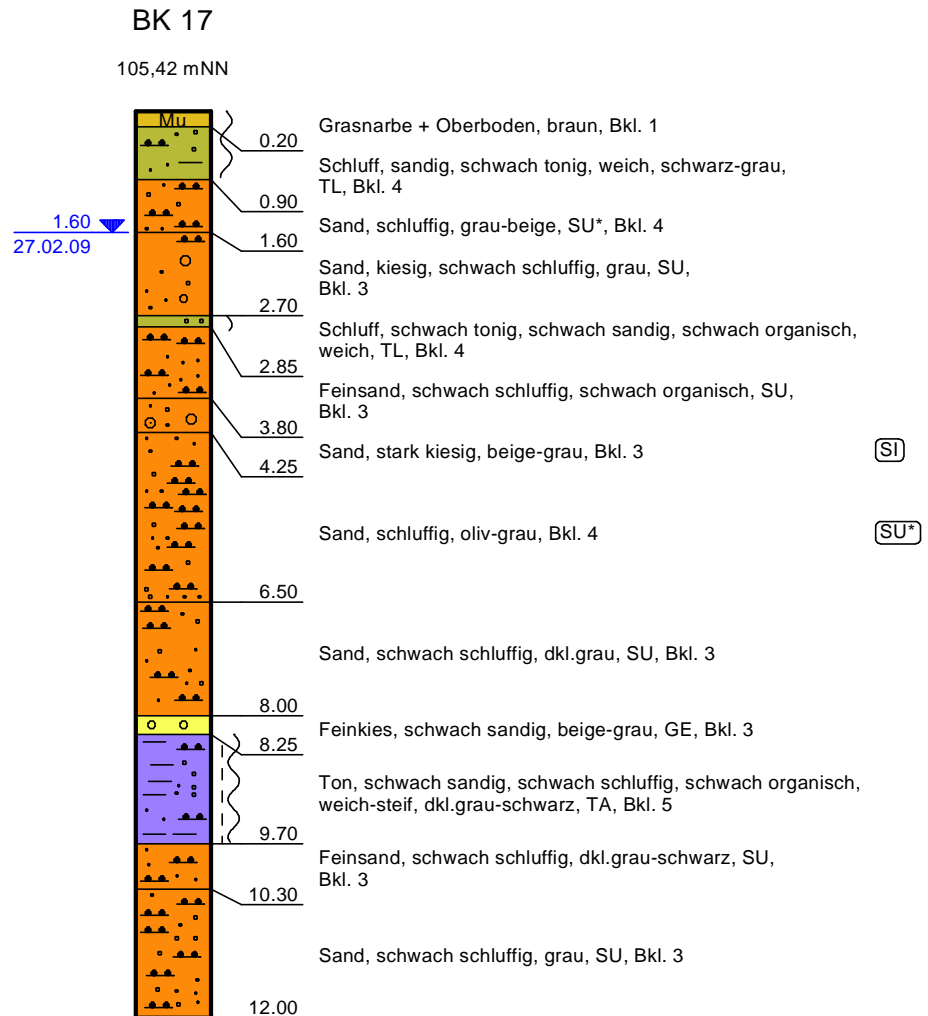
BK 17

105,42 mNN

Mu

1.60
27.02.09

0.20
Grasnarbe + Oberboden, braun, Bkl. 1

0.90
Schluff, sandig, schwach tonig, weich, schwarz-grau, TL, Bkl. 4

1.60
Sand, schluffig, grau-beige, SU*, Bkl. 4

2.70
Sand, kiesig, schwach schluffig, grau, SU, Bkl. 3

2.85
Schluff, schwach tonig, schwach sandig, schwach organisch, weich, TL, Bkl. 4

3.80
Feinsand, schwach schluffig, schwach organisch, SU, Bkl. 3

4.25
Sand, stark kiesig, beige-grau, Bkl. 3 (SI)

Sand, schluffig, oliv-grau, Bkl. 4 (SU*)

6.50

Sand, schwach schluffig, dkl.grau, SU, Bkl. 3

8.00
Feinkies, schwach sandig, beige-grau, GE, Bkl. 3

8.25
Ton, schwach sandig, schwach schluffig, schwach organisch, weich-steif, dkl.grau-schwarz, TA, Bkl. 5

9.70
Feinsand, schwach schluffig, dkl.grau-schwarz, SU, Bkl. 3

10.30

Sand, schwach schluffig, grau, SU, Bkl. 3

12.00